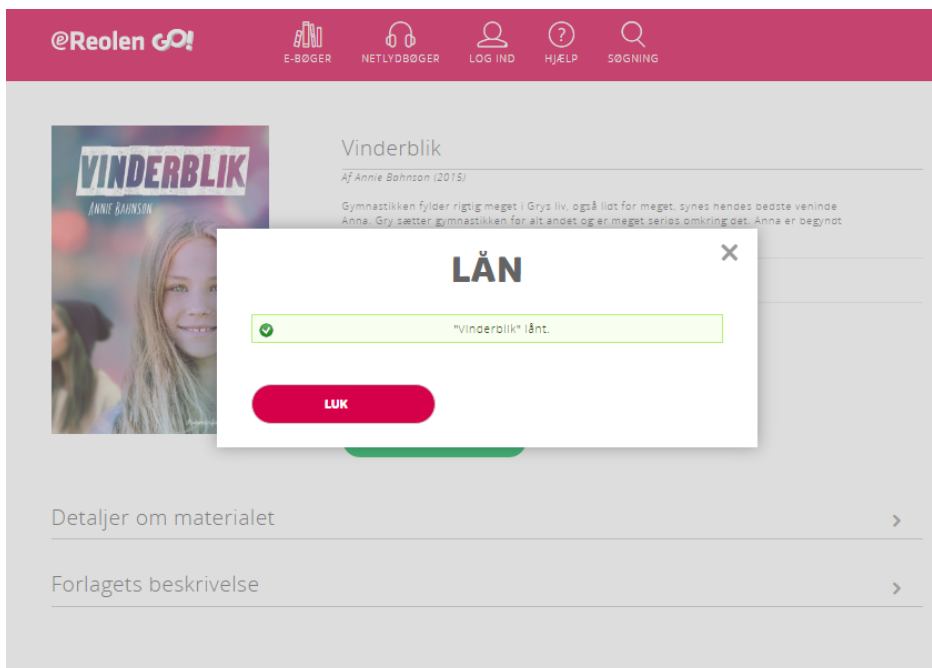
eReolen GO!

E-BØGER NETLYDBØGER LOG IND HJÆLP SØGNING

VINDERBLIK
ANNIE BAHNSON

Vinderblik

Af Annie Bahnson (2015)

Gymnastikken fylder rigtig meget i Grys liv, også lidt for meget, synes hendes bedste veninde Anna. Gry sætter gymnastikken før alt andet og er meget seriøs omkring det. Anna er begyndt

LÅN

×

"Vinderblik" lånt.

LUK

Detaljer om materialet

Forlagets beskrivelse